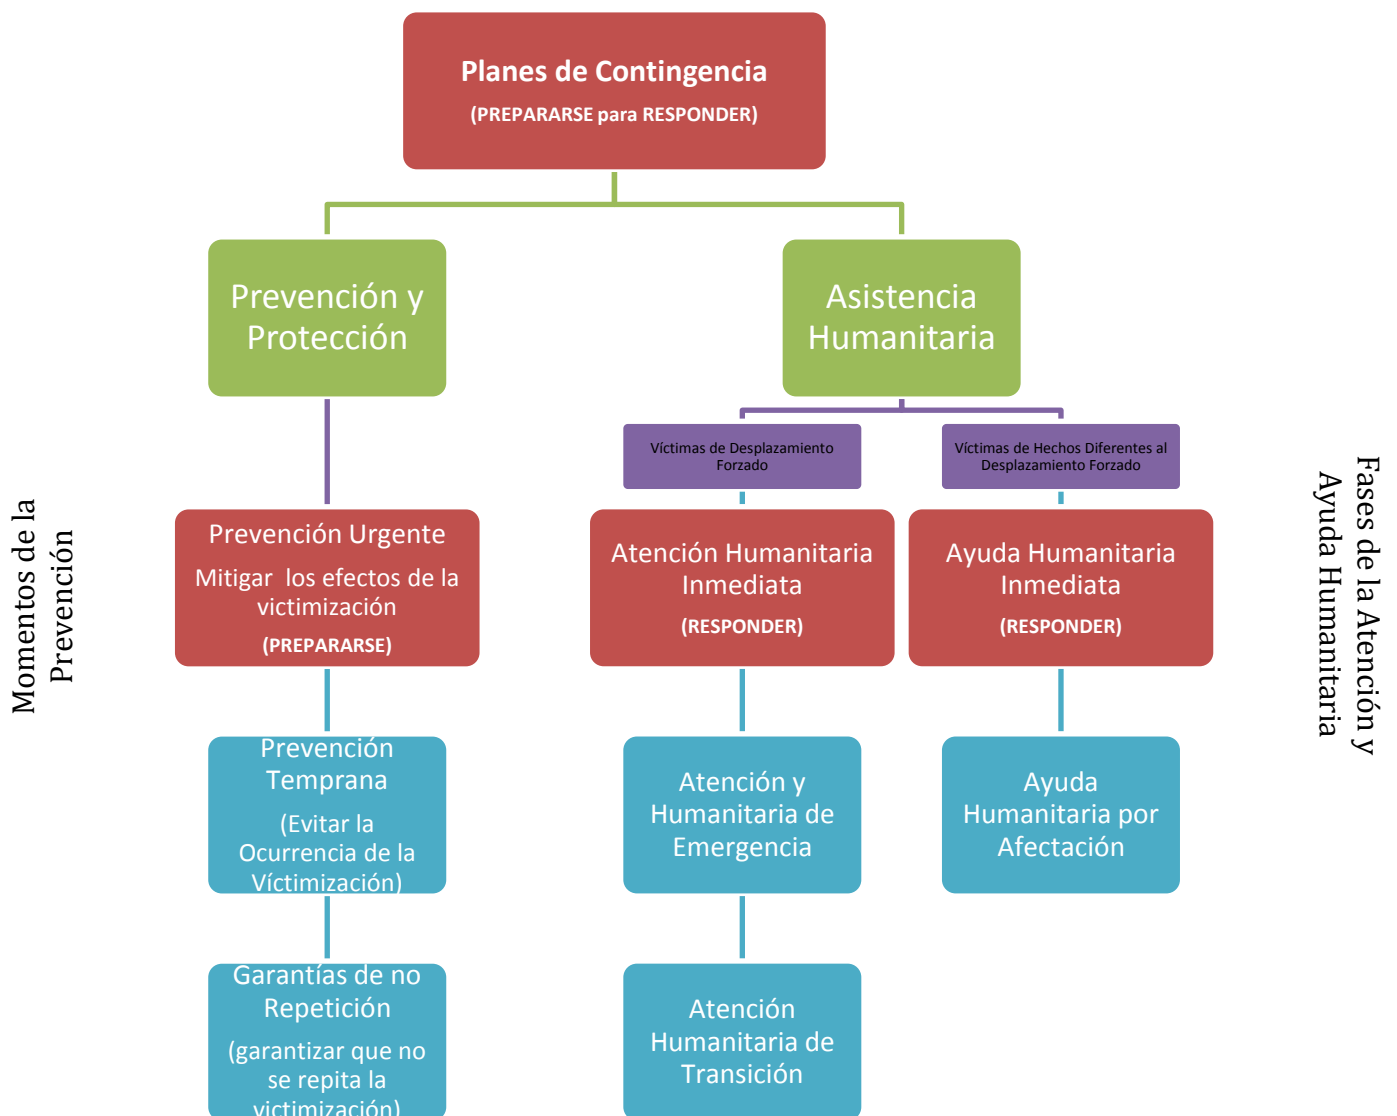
Planes de Contingencia

(PREPARARSE para RESPONDER)

Prevención y Protección

Asistencia Humanitaria

Víctimas de Desplazamiento Forzado

Víctimas de Hechos Diferentes al Desplazamiento Forzado

Momentos de la Prevención

Prevención Urgente

Mitigar los efectos de la victimización

(PREPARARSE)

Prevención Temprana

(Evitar la Ocurrencia de la Víctimización)

Garantías de no Repetición

(garantizar que no se repita la victimización)

Atención Humanitaria Inmediata

(RESPONDER)

Atención y Humanitaria de Emergencia

Atención Humanitaria de Transición

Ayuda Humanitaria Inmediata

(RESPONDER)

Ayuda Humanitaria por Afectación

Fases de la Atención y Ayuda Humanitaria